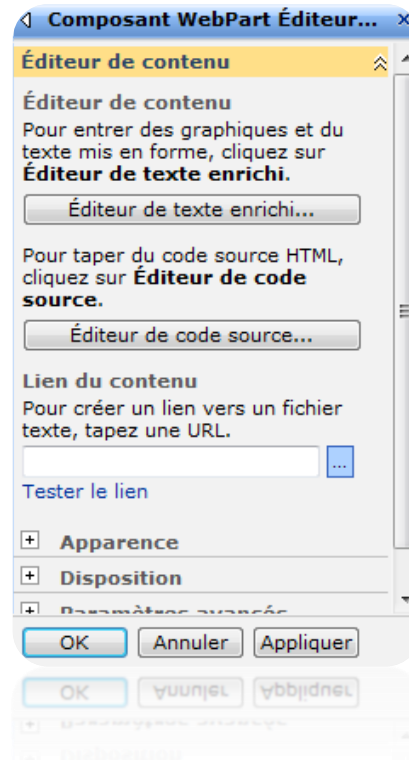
Composant WebPart Éditeur... ×

Éditeur de contenu

Éditeur de contenu

Pour entrer des graphiques et du texte mis en forme, cliquez sur **Éditeur de texte enrichi**.

Éditeur de texte enrichi...

Pour taper du code source HTML, cliquez sur **Éditeur de code source**.

Éditeur de code source...

Lien du contenu

Pour créer un lien vers un fichier texte, tapez une URL.

...

Tester le lien

+ Apparence

+ Disposition

+ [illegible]

OK Annuler Appliquer